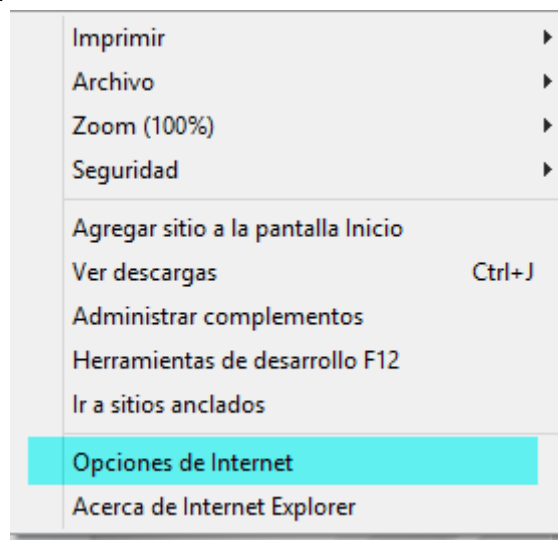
Imprimir
Archivo
Zoom (100%)
Seguridad

Agregar sitio a la pantalla Inicio
Ver descargas Ctrl+J
Administrar complementos
Herramientas de desarrollo F12
Ir a sitios anclados

Opciones de Internet
Acerca de Internet Explorer